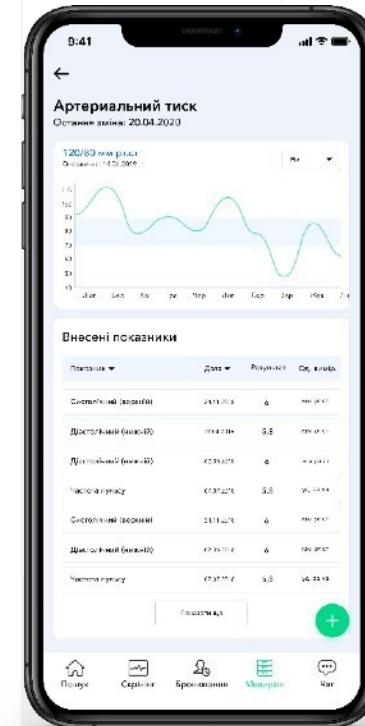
9:41

←

Артериальний тиск
Остання зміна: 20.04.2020

120/80 мм рт.ст
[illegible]

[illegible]

Внесені показники

| Показник ▼ | Дата ▼ | Результат | Од. вимір. |
|---|---|---|---|
| Систолічний (верхній) | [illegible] | 6 | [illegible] |
| Діастолічний (нижній) | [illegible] | 5,8 | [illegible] |
| Діастолічний (нижній) | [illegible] | 6 | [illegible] |
| Частота пульсу | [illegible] | 5,8 | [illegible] |
| Систолічний (верхній) | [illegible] | 6 | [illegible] |
| Діастолічний (нижній) | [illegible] | 6 | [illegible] |
| Частота пульсу | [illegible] | 5,8 | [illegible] |

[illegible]

+

Пошук
Скрінінг
Бронювання
Медкарта
Чат